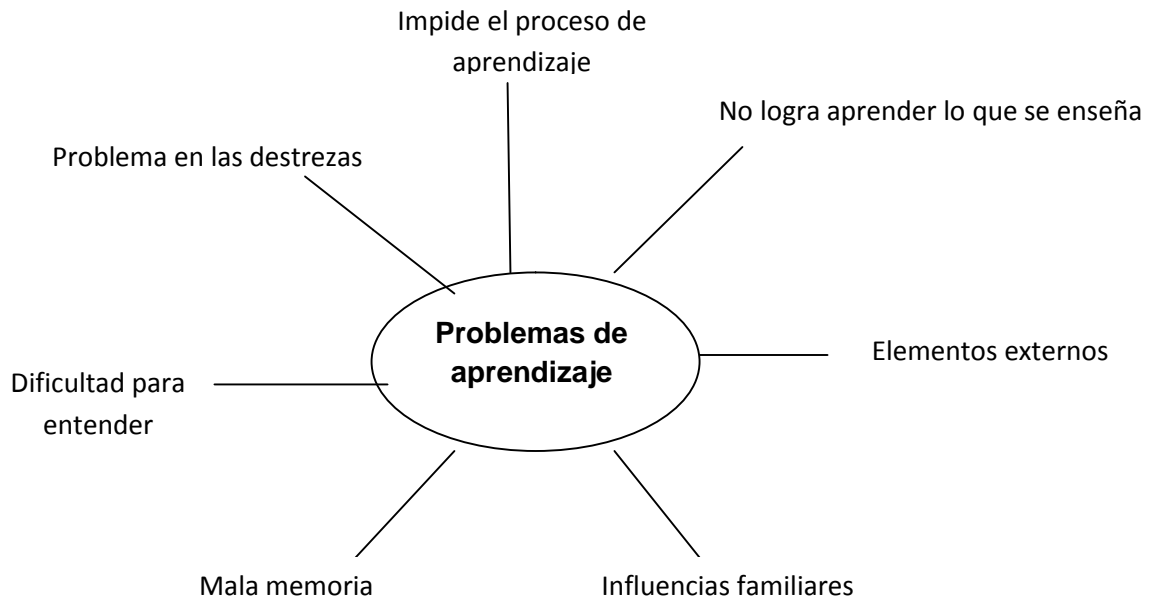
Impide el proceso de aprendizaje

No logra aprender lo que se enseña

Problema en las destrezas

Problemas de aprendizaje

Elementos externos

Dificultad para entender

Mala memoria

Influencias familiares